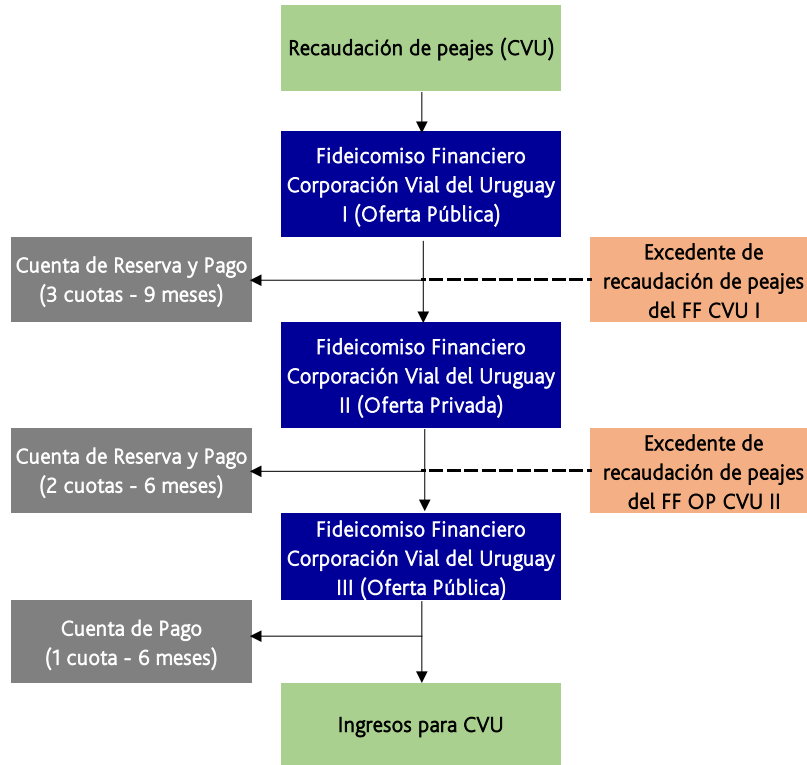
Recaudación de peajes (CVU)

Fideicomiso Financiero Corporación Vial del Uruguay I (Oferta Pública)

Cuenta de Reserva y Pago (3 cuotas - 9 meses)

Excedente de recaudación de peajes del FF CVU I

Fideicomiso Financiero Corporación Vial del Uruguay II (Oferta Privada)

Cuenta de Reserva y Pago (2 cuotas - 6 meses)

Excedente de recaudación de peajes del FF OP CVU II

Fideicomiso Financiero Corporación Vial del Uruguay III (Oferta Pública)

Cuenta de Pago (1 cuota - 6 meses)

Ingresos para CVU